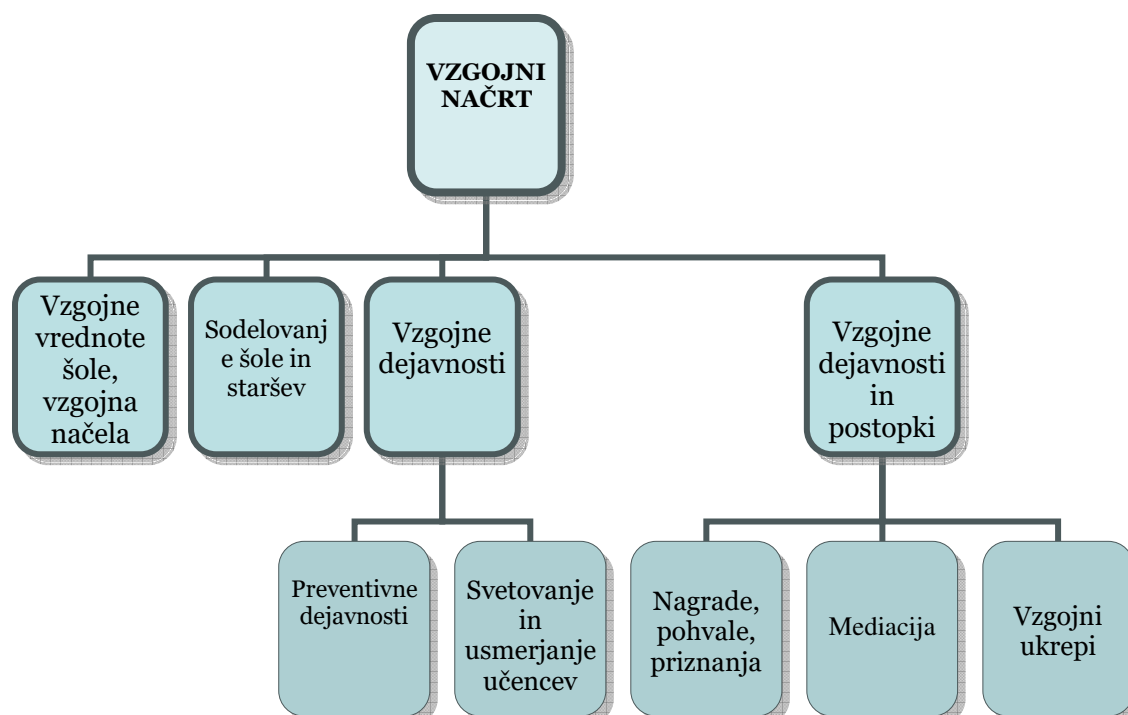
VZGOJNI NAČRT

Vzgojne vrednote šole, vzgojna načela

Sodelovanj e šole in staršev

Vzgojne dejavnosti

Vzgojne dejavnosti in postopki

Preventivne dejavnosti

Svetovanje in usmerjanje učencev

Nagrade, pohvale, priznanja

Mediacija

Vzgojni ukrepi